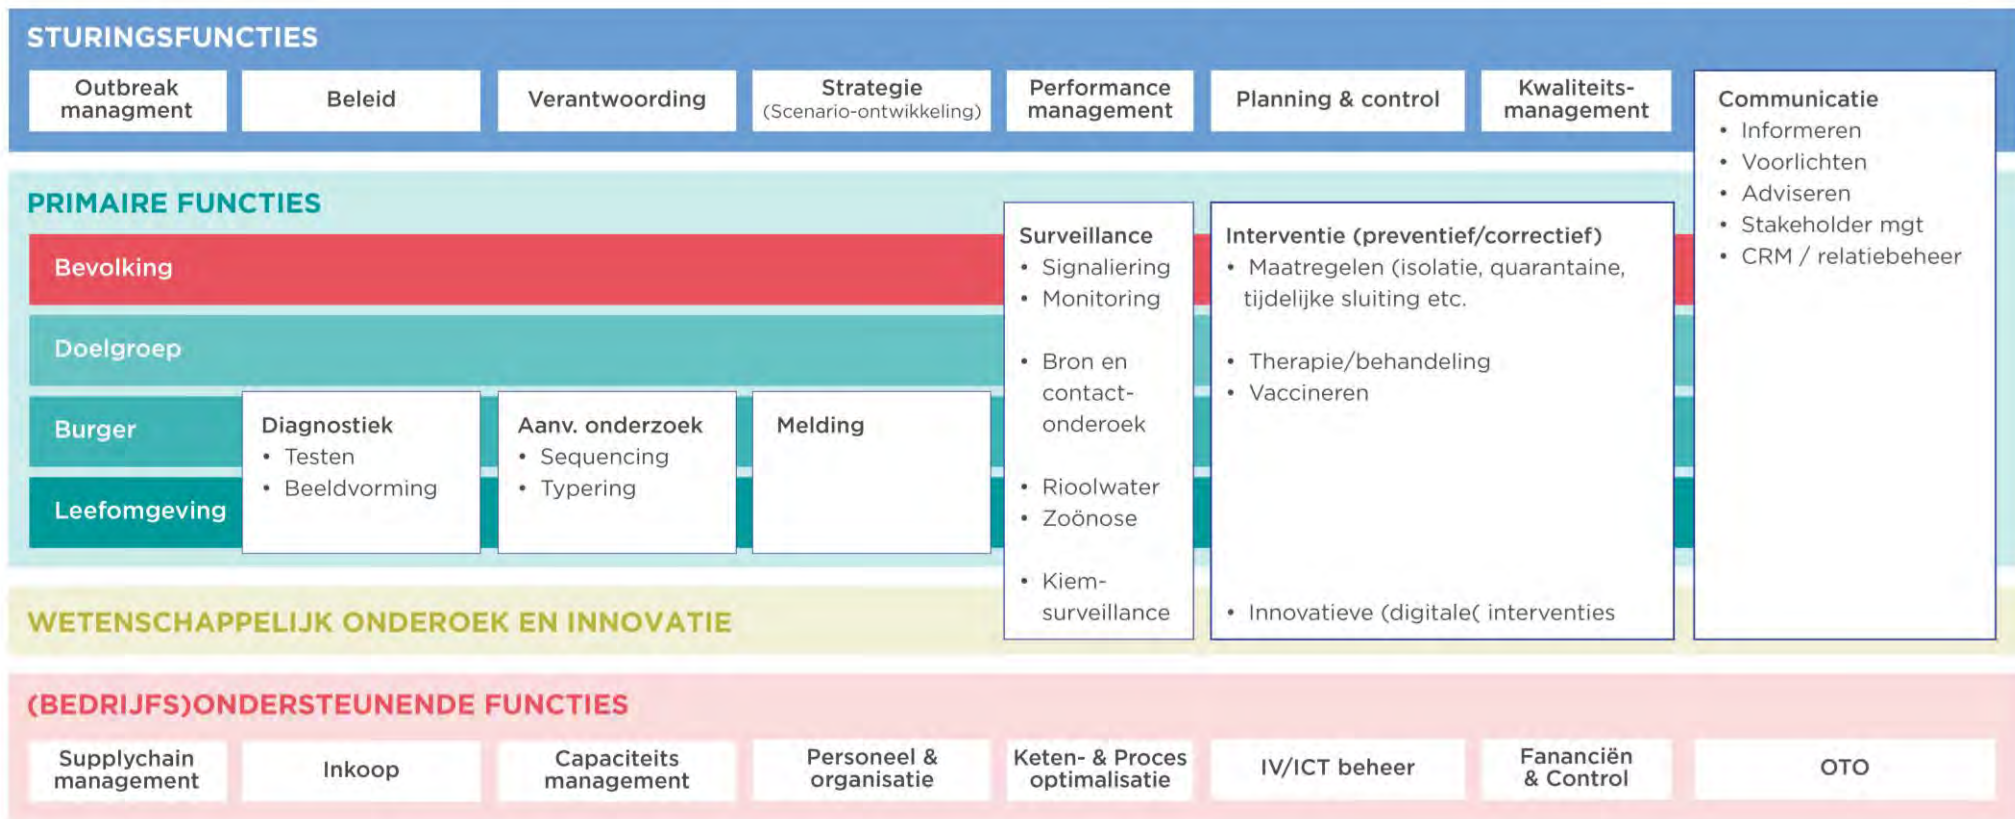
STURINGSFUNCTIES

Outbreak managment

Beleid

Verantwoording

Strategie (Scenario-ontwikkeling)

Performance management

Planning & control

Kwaliteits-management

Communicatie
• Informeren
• Voorlichten
• Adviseren
• Stakeholder mgt
• CRM / relatiebeheer

PRIMAIRE FUNCTIES

Bevolking

Doelgroep

Burger

Leefomgeving

Diagnostiek
• Testen
• Beeldvorming

Aanv. onderzoek
• Sequencing
• Typering

Melding

Surveillance
• Signaliering
• Monitoring
• Bron en contact-onderoek
• Rioolwater
• Zoönose
• Kiem-surveillance

Interventie (preventief/correctief)
• Maatregelen (isolatie, quarantaine, tijdelijke sluiting etc.
• Therapie/behandeling
• Vaccineren
• Innovatieve (digitale( interventies

WETENSCHAPPELIJK ONDEROEK EN INNOVATIE

(BEDRIJFS)ONDERSTEUNENDE FUNCTIES

Supplychain management

Inkoop

Capaciteits management

Personeel & organisatie

Keten- & Proces optimalisatie

IV/ICT beheer

Fananciën & Control

OTO